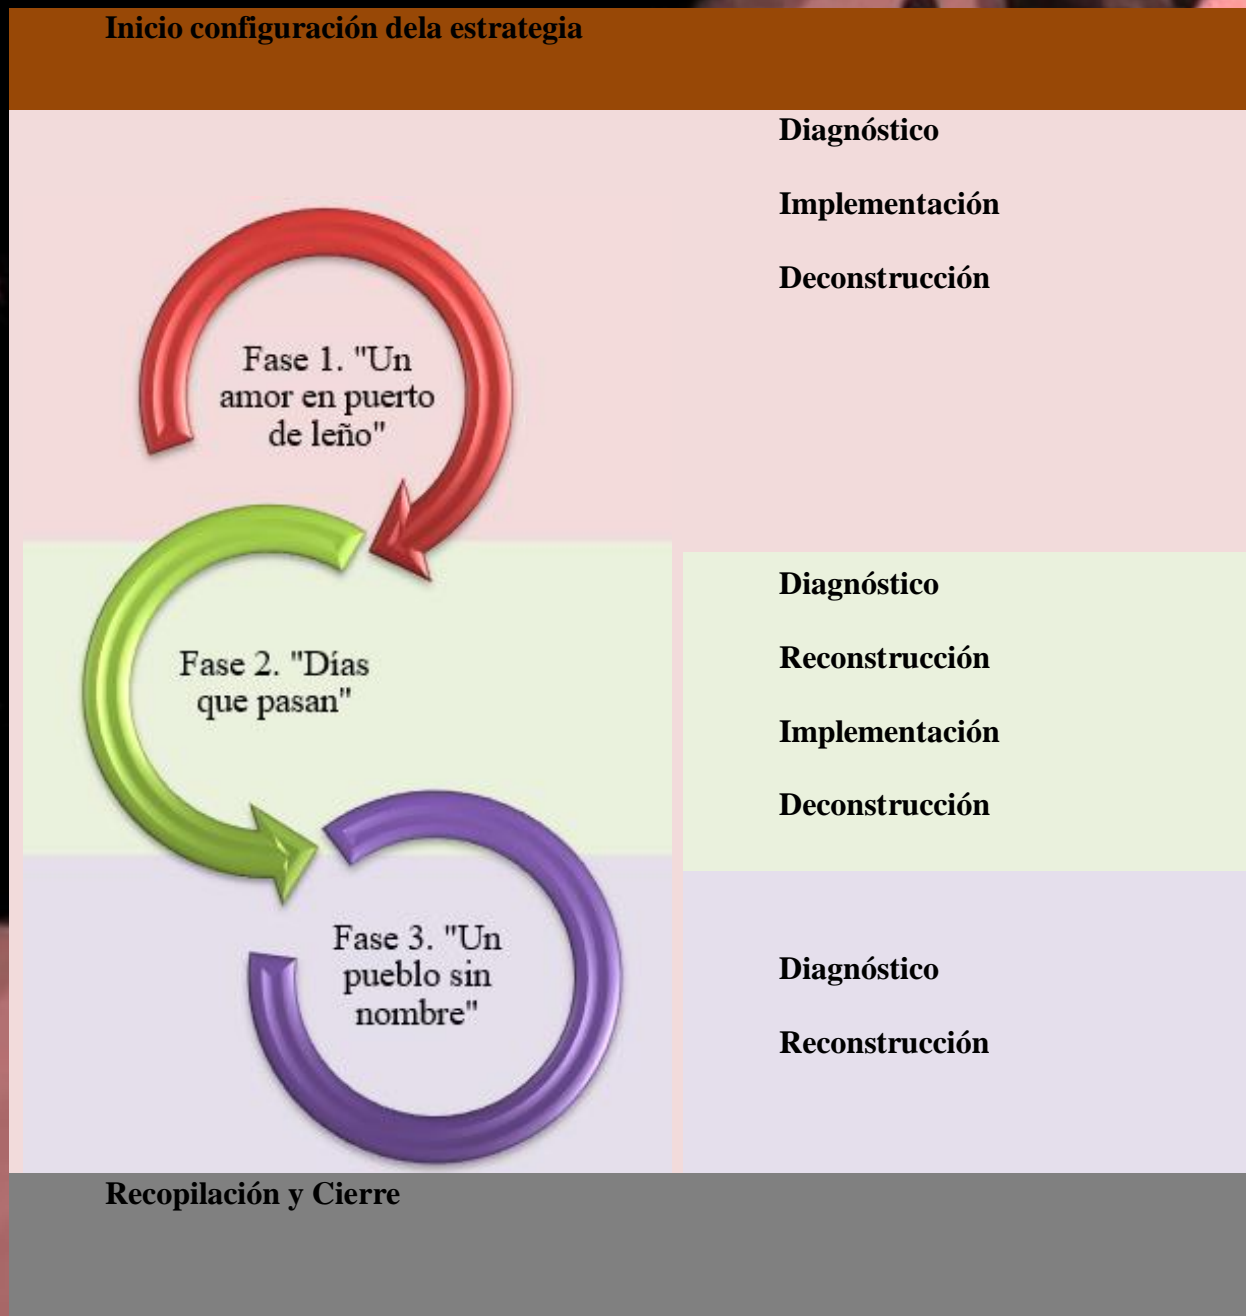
Inicio configuración dela estrategia

Diagnóstico

Implementación

Deconstrucción

Fase 1. "Un amor en puerto de leño"

Diagnóstico

Reconstrucción

Implementación

Deconstrucción

Fase 2. "Días que pasan"

Fase 3. "Un pueblo sin nombre"

Diagnóstico

Reconstrucción

Recopilación y Cierre